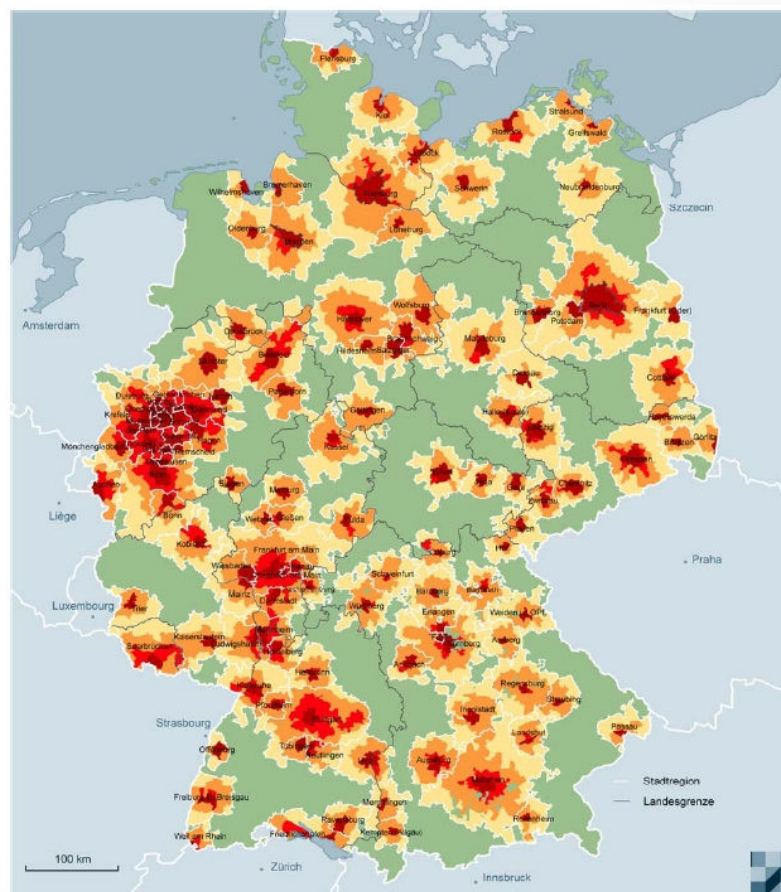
Flensburg
Kiel
Stralsund
Rostock
Greifswald
Lübeck
Bremerhaven
Wilhelmshaven
Hamburg
Schwerin
Neubrandenburg
Szczecin
Oldenburg
Bremen
Lüneburg
Amsterdam
Wolfsburg
Berlin
Osnabrück
Hannover
Brandenburg
Potsdam
Frankfurt (Oder)
Bielefeld
Braunschweig
Magdeburg
Münster
Hildesheim
Salzgitter
Paderborn
Dessau
Cottbus
Göttingen
Halle
Leipzig
Hoyerswerda
Krefeld
Duisburg
Kassel
Görlitz
Bautzen
Mönchengladbach
Remscheid
Dresden
Aachen
Siegen
Erfurt
Jena
Gera
Chemnitz
Zwickau
Liège
Bonn
Marburg
Wetzlar
Gießen
Fulda
Plauen
Koblenz
Hof
Frankfurt am Main
Praha
Wiesbaden
Coburg
Schweinfurt
Bamberg
Mainz
Luxembourg
Trier
Würzburg
Erlangen
Bayreuth
Weiden i.d.OPf.
Kaiserslautern
Ludwigshafen
Amberg
Nürnberg
Saarbrücken
Ansbach
Heilbronn
Regensburg
Karlsruhe
Pforzheim
Ingolstadt
Straubing
Strasbourg
Stuttgart
Landshut
Passau
Tübingen
Reutlingen
Augsburg
Offenburg
Ulm
München
Stadtregion
Landesgrenze
Freiburg im Breisgau
Memmingen
Rosenheim
Ravensburg
Kempten (Allgäu)
Weil am Rhein
Friedrichshafen
100 km
Zürich
Innsbruck